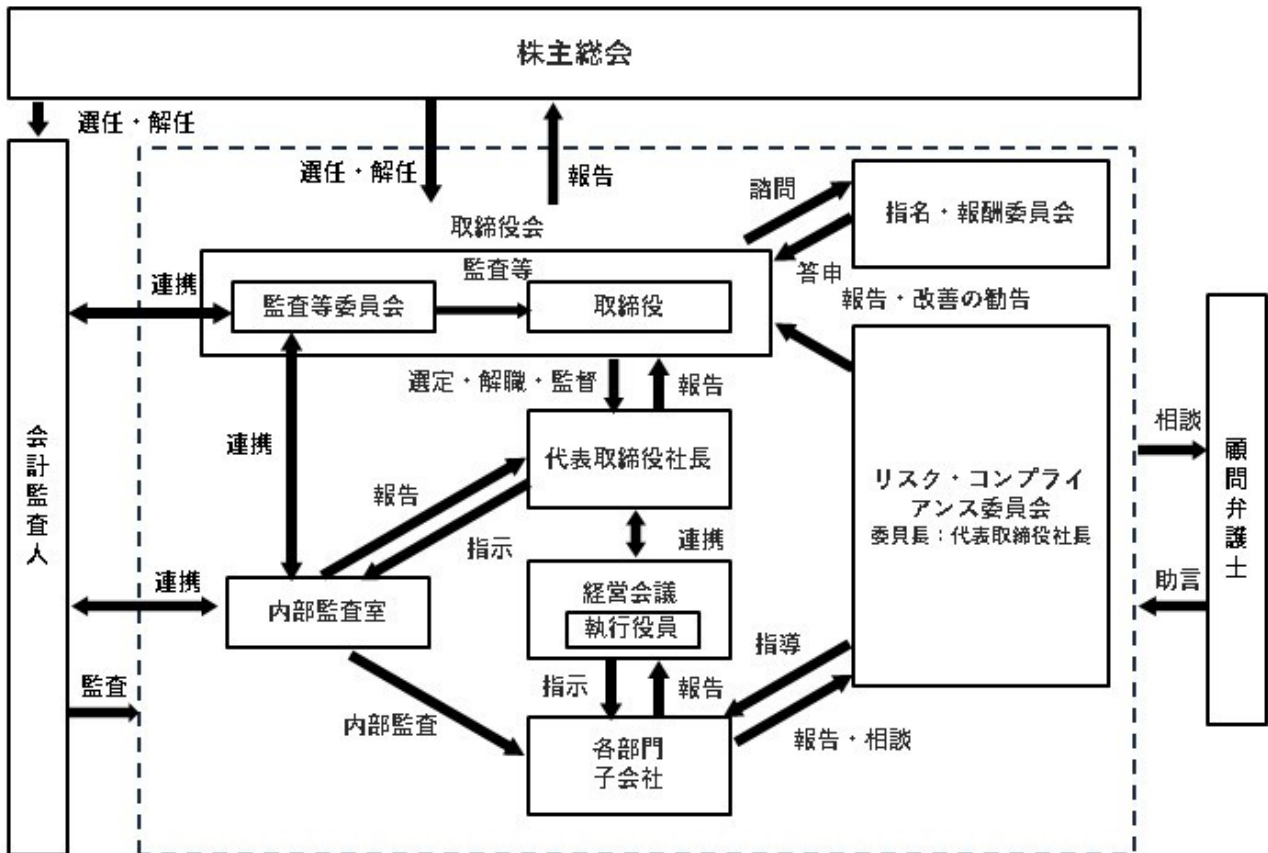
株主総会

選任・解任

会計監査人

選任・解任

報告

取締役会

諮問

指名・報酬委員会

答申

監査等

連携

監査等委員会

取締役

報告・改善の勧告

選定・解職・監督

報告

連携

代表取締役社長

リスク・コンプライアンス委員会
委員長：代表取締役社長

相談

顧問弁護士

報告

指示

連携

連携

内部監査室

経営会議

執行役員

助言

指導

監査

指示

報告

内部監査

各部門
子会社

報告・相談